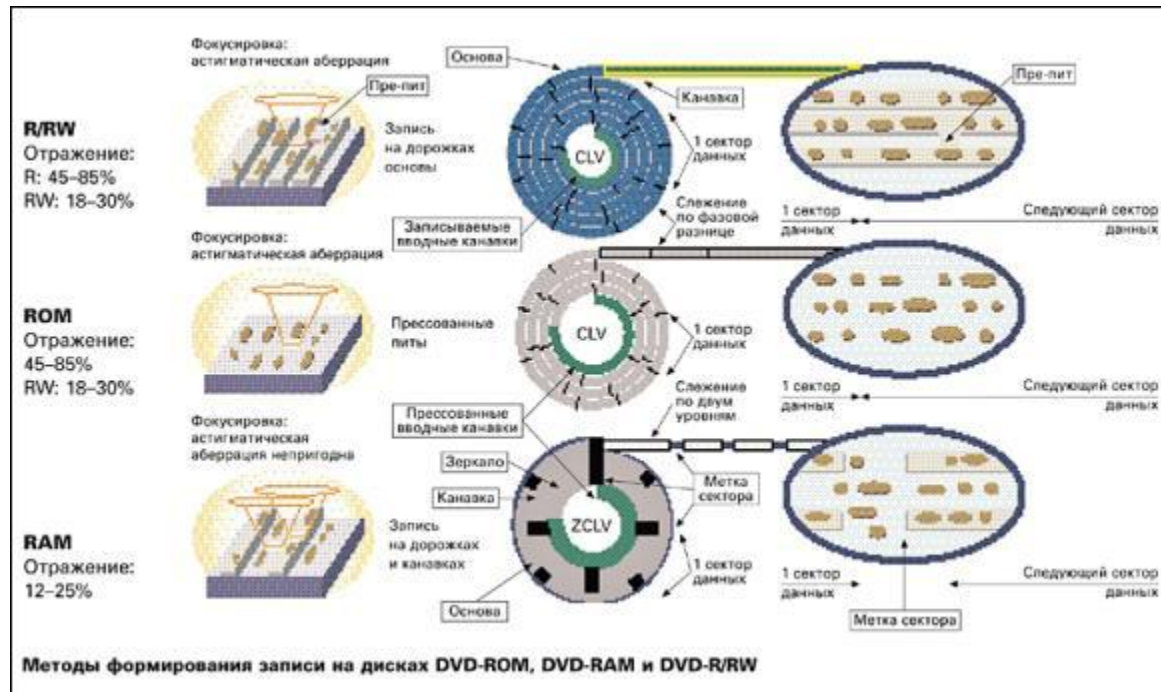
R/RW
Отражение:
R: 45–85%
RW: 18–30%

Фокусировка:
астигматическая аберрация

Пре-пит

Запись на дорожках основы

Основа

Канавка

CLV

1 сектор данных

Записываемые вводные канавки

Слежение по фазовой разнице

Пре-пит

1 сектор данных

Следующий сектор данных

ROM
Отражение:
45–85%
RW: 18–30%

Фокусировка:
астигматическая аберрация

Прессованные питы

CLV

1 сектор данных

Слежение по двум уровням

1 сектор данных

Следующий сектор данных

RAM
Отражение:
12–25%

Фокусировка:
астигматическая аберрация непригодна

Прессованные вводные канавки

Зеркало

Канавка

Запись на дорожках и канавках

ZCLV

Метка сектора

1 сектор данных

Основа

1 сектор данных

Следующий сектор данных

Метка сектора

Методы формирования записи на дисках DVD-ROM, DVD-RAM и DVD-R/RW